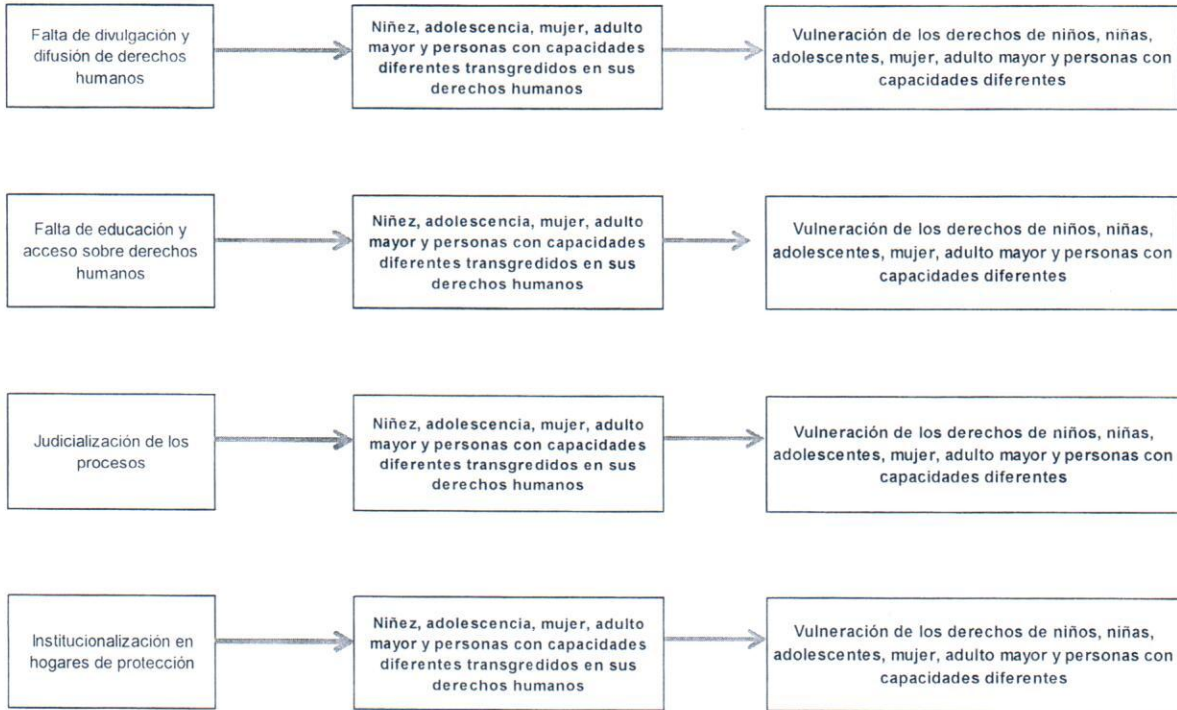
Falta de divulgación y difusión de derechos humanos

Niñez, adolescencia, mujer, adulto mayor y personas con capacidades diferentes transgredidos en sus derechos humanos

Vulneración de los derechos de niños, niñas, adolescentes, mujer, adulto mayor y personas con capacidades diferentes

Falta de educación y acceso sobre derechos humanos

Niñez, adolescencia, mujer, adulto mayor y personas con capacidades diferentes transgredidos en sus derechos humanos

Vulneración de los derechos de niños, niñas, adolescentes, mujer, adulto mayor y personas con capacidades diferentes

Judicialización de los procesos

Niñez, adolescencia, mujer, adulto mayor y personas con capacidades diferentes transgredidos en sus derechos humanos

Vulneración de los derechos de niños, niñas, adolescentes, mujer, adulto mayor y personas con capacidades diferentes

Institucionalización en hogares de protección

Niñez, adolescencia, mujer, adulto mayor y personas con capacidades diferentes transgredidos en sus derechos humanos

Vulneración de los derechos de niños, niñas, adolescentes, mujer, adulto mayor y personas con capacidades diferentes